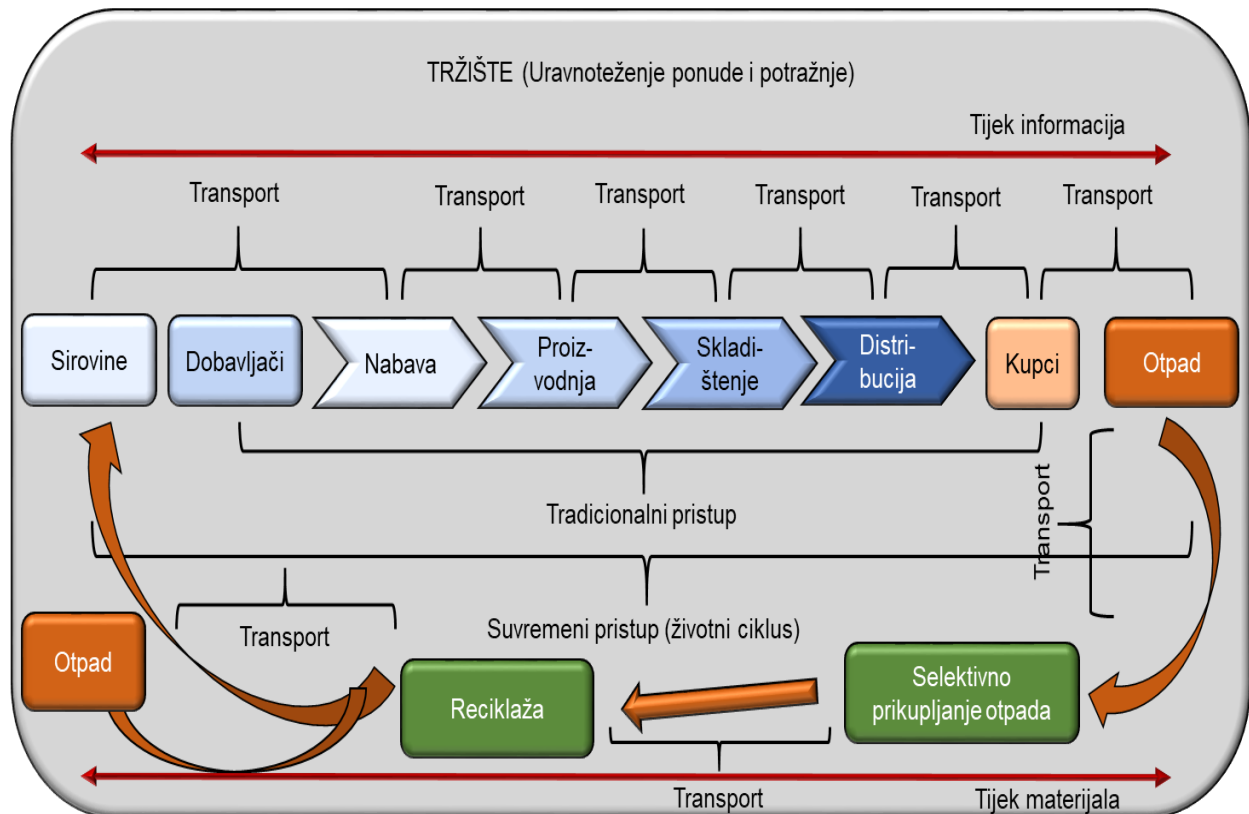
TRŽIŠTE (Uravnoteženje ponude i potražnje)

Tijek informacija

Transport

Transport

Transport

Transport

Transport

Transport

Sirovine

Dobavljači

Nabava

Proizvodnja

Skladištenje

Distribucija

Kupci

Otpad

Tradicionalni pristup

Transport

Transport

Suvremeni pristup (životni ciklus)

Otpad

Reciklaža

Selektivno prikupljanje otpada

Transport

Tijek materijala